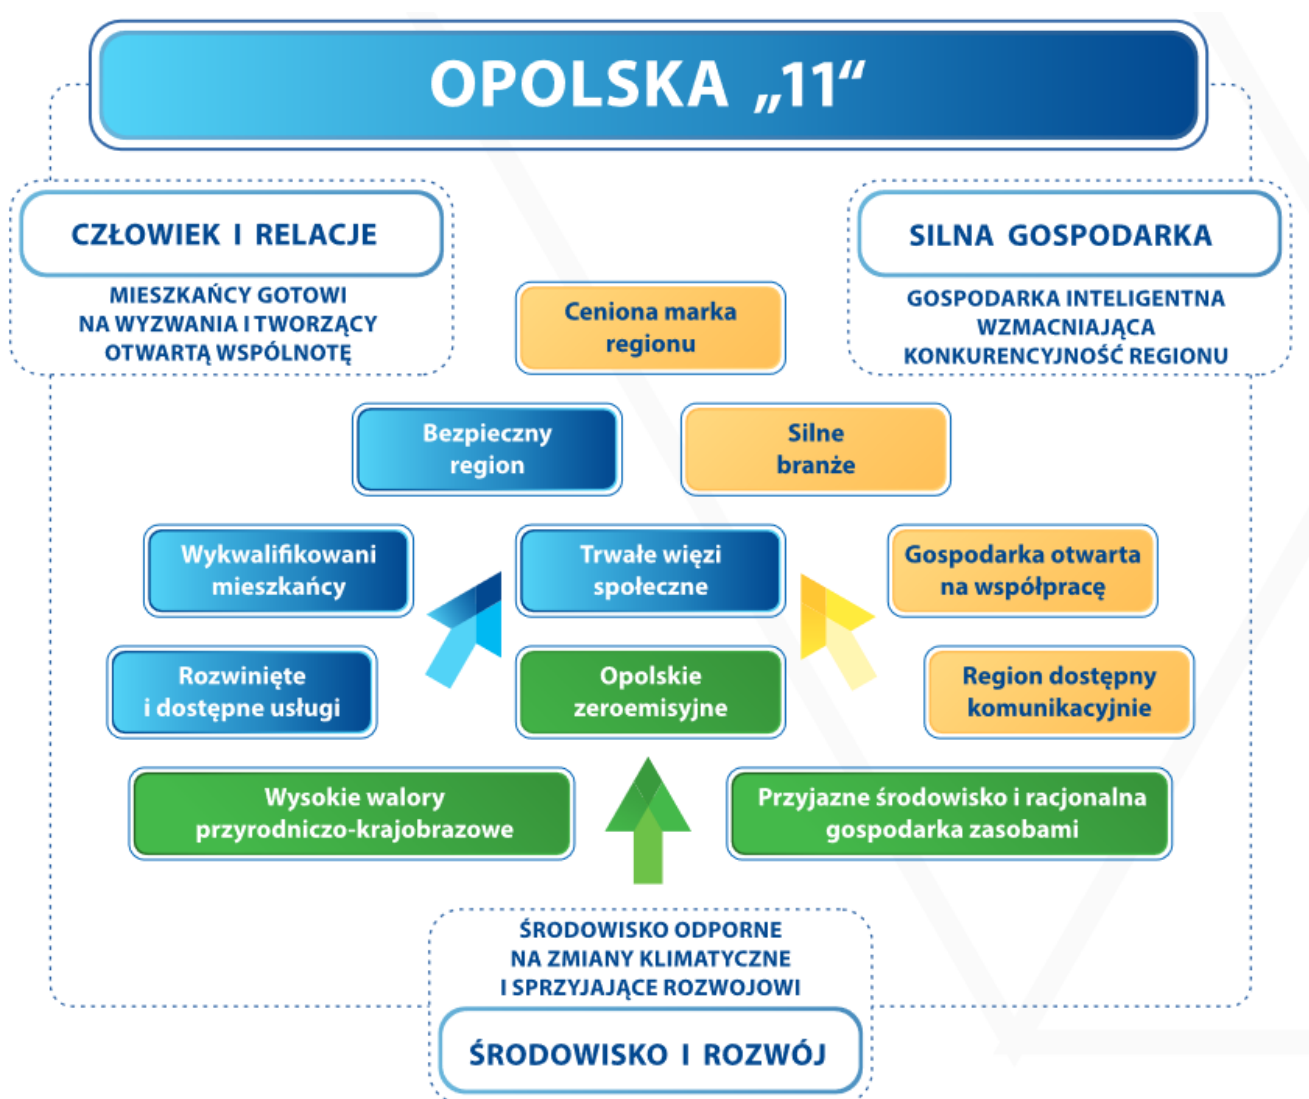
OPOLSKA „11“

CZŁOWIEK I RELACJE

MIESZKAŃCY GOTOWI NA WYZWANIA I TWORZĄCY OTWARTĄ WSPÓLNOTĘ

SILNA GOSPODARKA

GOSPODARKA INTELIGENTNA WZMACNIAJĄCA KONKURENCYJNOŚĆ REGIONU

Ceniona marka regionu

Bezpieczny region

Silne branże

Wykwalifikowani mieszkańcy

Trwałe więzi społeczne

Gospodarka otwarta na współpracę

Rozwinięte i dostępne usługi

Opolskie zeroemisyjne

Region dostępny komunikacyjnie

Wysokie walory przyrodniczo-krajobrazowe

Przyjazne środowisko i racjonalna gospodarka zasobami

ŚRODOWISKO ODPORNE NA ZMIANY KLIMATYCZNE I SPRZYJAJĄCE ROZWOJOWI

ŚRODOWISKO I ROZWÓJ